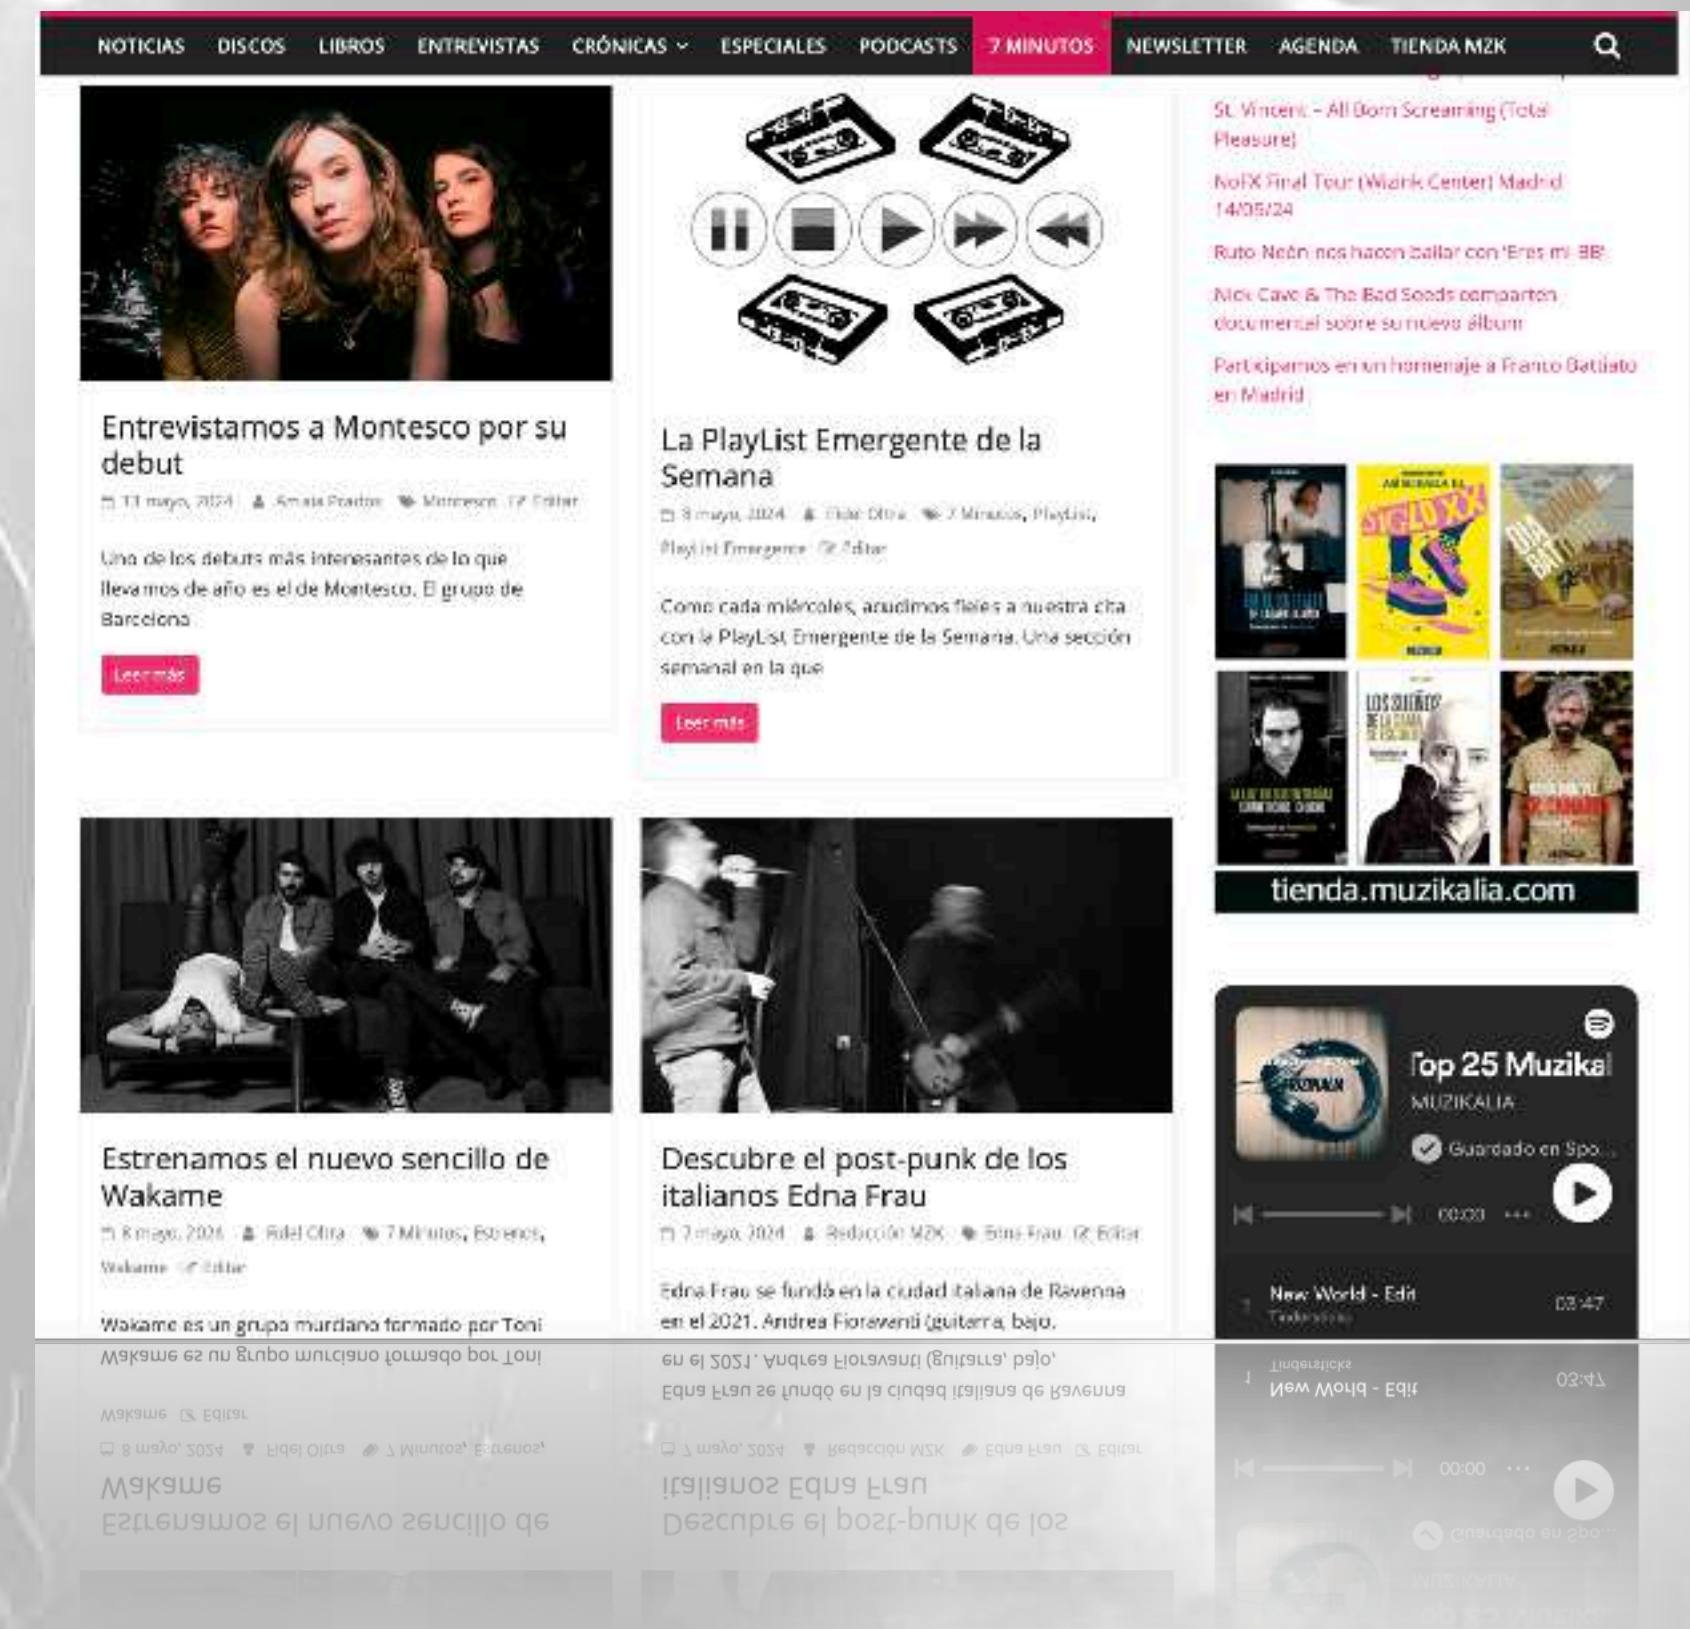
NOTICIAS DISCOS LIBROS ENTREVISTAS CRÓNICAS ESPECIALES PODCASTS 7 MINUTOS NEWSLETTER AGENDA TIENDA MZK

St. Vincent – All Born Screaming (Total Pleasure)

NoFX Final Tour (Wizink Center) Madrid 14/05/24

Ruto Neón nos hacen bailar con 'Eres mi BB'

Nick Cave & The Bad Seeds comparten documental sobre su nuevo álbum

Participamos en un homenaje a Franco Battiato en Madrid

Entrevistamos a Montesco por su debut

13 mayo, 2024 Amaia Prados Montesco Editar

Uno de los debuts más interesantes de lo que llevamos de año es el de Montesco. El grupo de Barcelona

Leer más

La PlayList Emergente de la Semana

8 mayo, 2024 Fidel Oltra 7 Minutos, PlayList, PlayList Emergente Editar

Como cada miércoles, acudimos fieles a nuestra cita con la PlayList Emergente de la Semana. Una sección semanal en la que

Leer más

tienda.muzikalia.com

Top 25 Muzikal
MUZIKALIA
Guardado en Spo...
00:00
New World - Edit
Tinderstocks
03:47

Estrenamos el nuevo sencillo de Wakame

8 mayo, 2024 Fidel Oltra 7 Minutos, Estrenos, Wakame Editar

Wakame es un grupo murciano formado por Toni

Descubre el post-punk de los italianos Edna Frau

7 mayo, 2024 Redacción MZK Edna Frau Editar

Edna Frau se fundó en la ciudad italiana de Ravenna en el 2021. Andrea Fioravanti (guitarra, bajo,